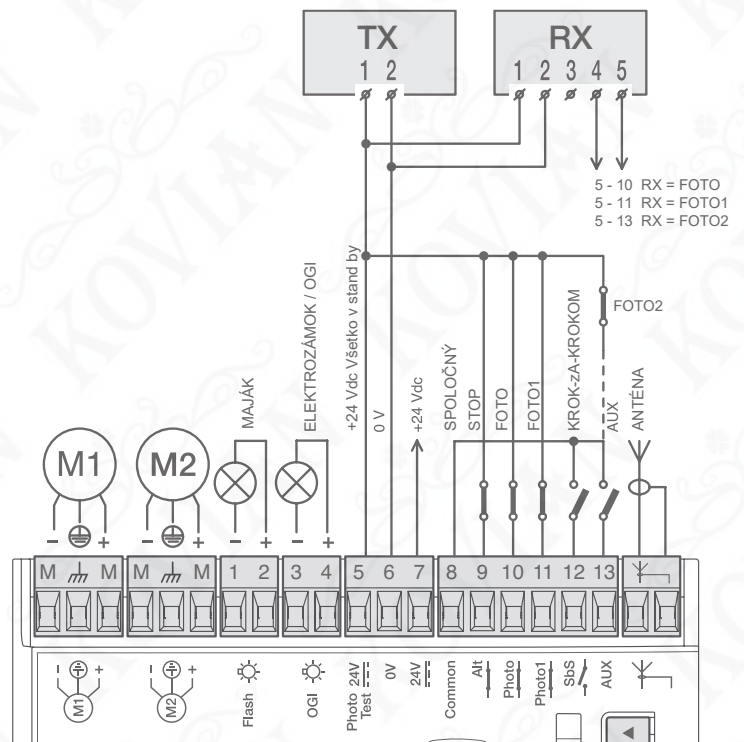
TX
1 2

RX
1 2 3 4 5

5 - 10 RX = FOTO
5 - 11 RX = FOTO1
5 - 13 RX = FOTO2

FOTO2

M1
- +

M2
- +

MAJÁK
- +

ELEKTROZÁMOK / OGI
- +

+24 Vdc Všetko v stand by

0 V

+24 Vdc

SPOLOČNÝ

STOP

FOTO

FOTO1

KROK-ZA-KROKOM

AUX

ANTÉNA

M M M M 1 2 3 4 5 6 7 8 9 10 11 12 13

M1

M2

Flash

OGI

Photo Test 24V

0V

24V

Common

Alt

Photo

Photo1

SbS

AUX